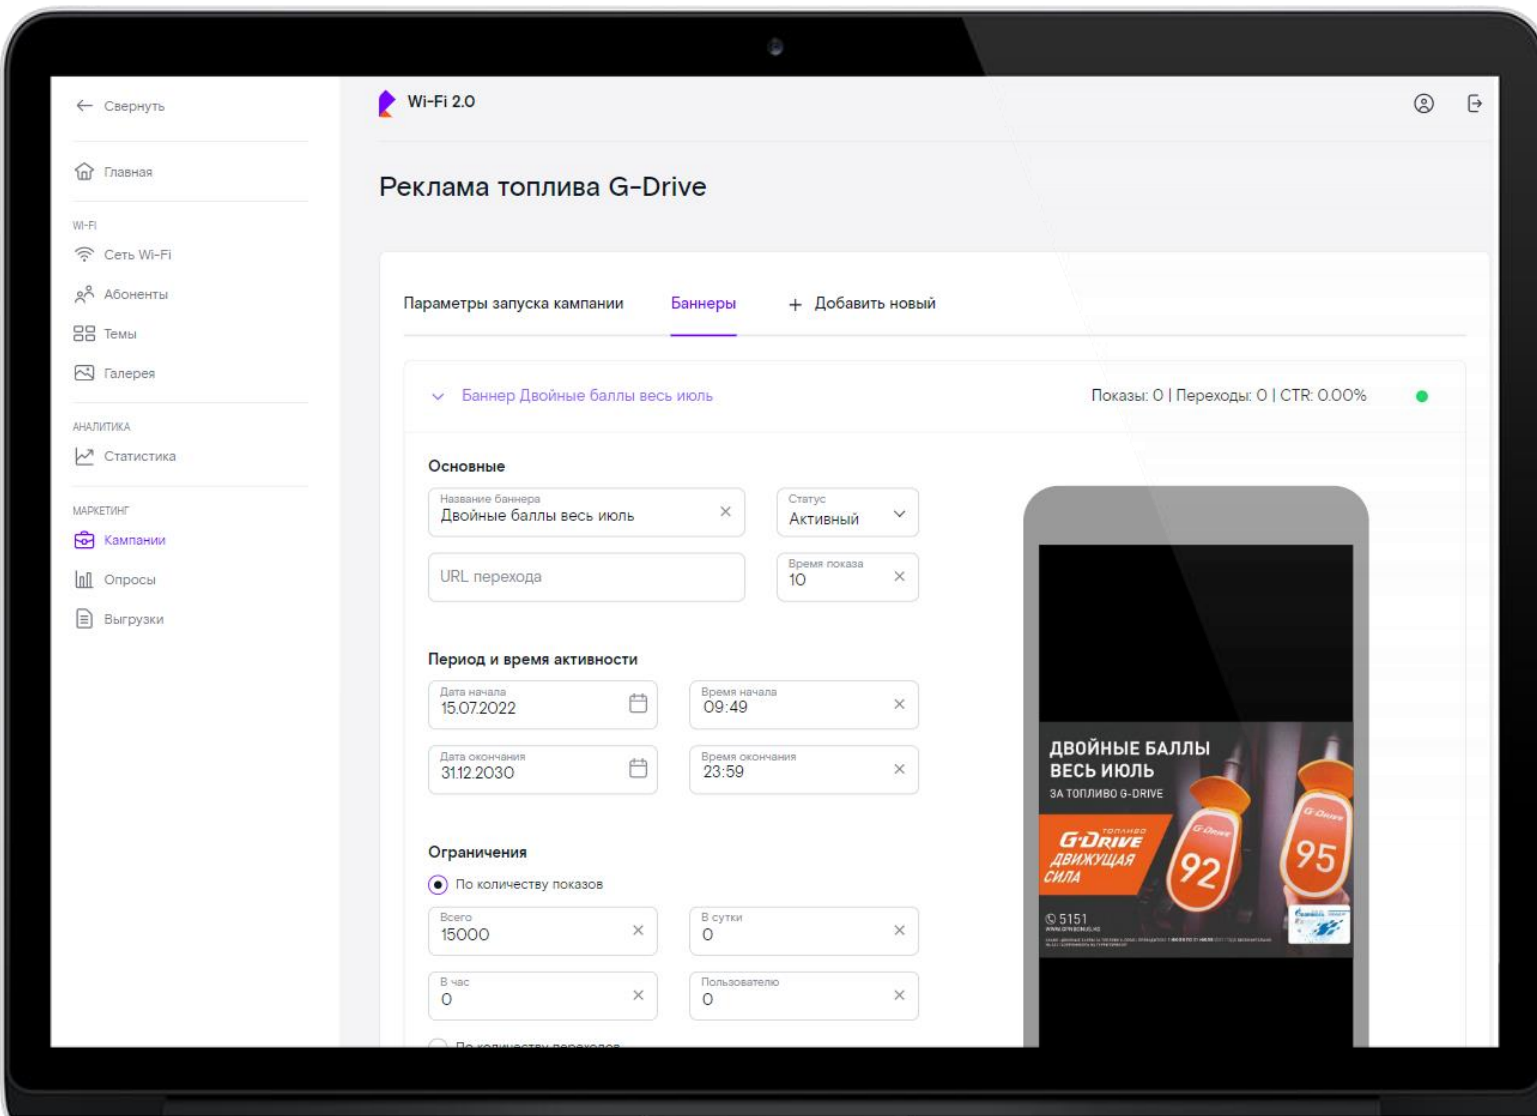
← Свернуть

Главная

WI-FI
Сеть Wi-Fi
Абоненты
Темы
Галерея

АНАЛИТИКА
Статистика

МАРКЕТИНГ
Кампании
Опросы
Выгрузки

Wi-Fi 2.0

Реклама топлива G-Drive

Параметры запуска кампании
Баннеры
+ Добавить новый

Баннер Двойные баллы весь июль
Показы: 0 | Переходы: 0 | CTR: 0.00%

Основные
Название баннера
Двойные баллы весь июль
Статус
Активный
URL перехода
Время показа
10

Период и время активности
Дата начала
15.07.2022
Время начала
09:49
Дата окончания
31.12.2030
Время окончания
23:59

Ограничения
По количеству показов
Всего
15000
В сутки
0
В час
0
Пользователю
0
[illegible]

ДВОЙНЫЕ БАЛЛЫ ВЕСЬ ИЮЛЬ
ЗА ТОПЛИВО G-DRIVE
ТОПЛИВО G-DRIVE ДВИЖУЩАЯ СИЛА
G-Drive 92
G-Drive 95
5151
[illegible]